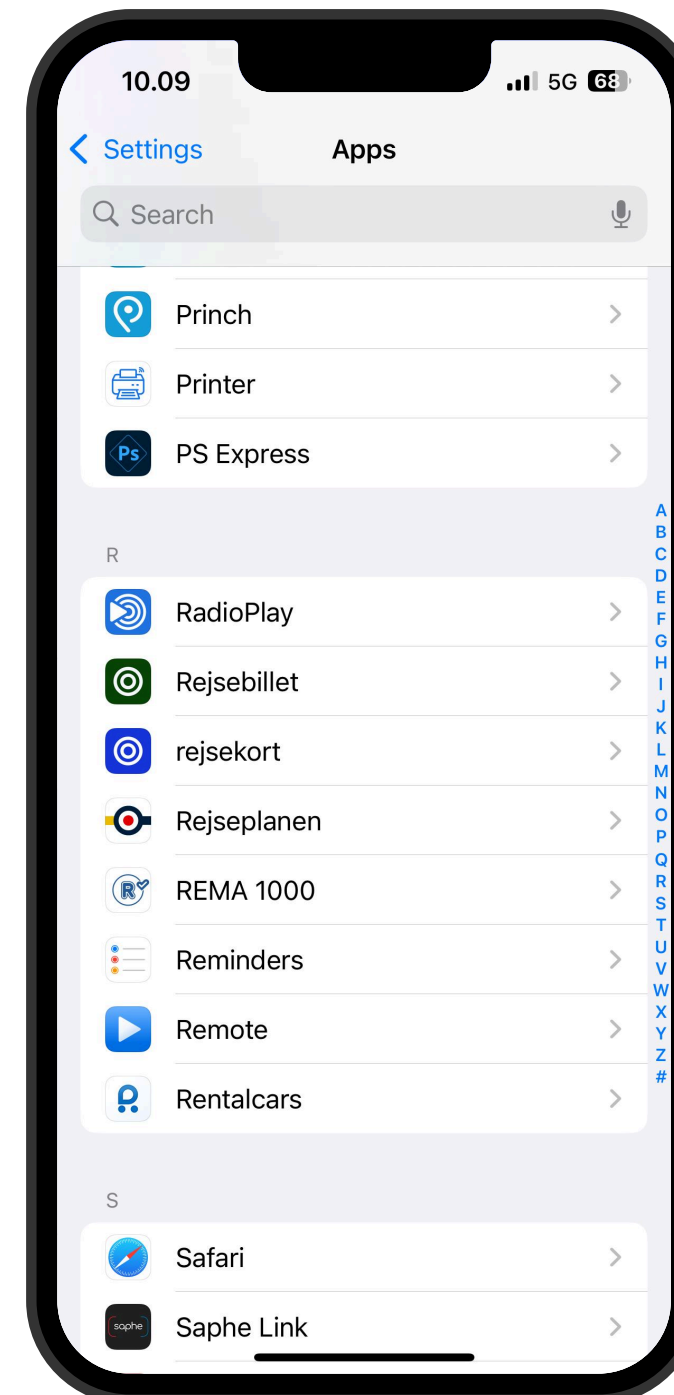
10.09
5G 68

Settings
Apps

Search

Princh
Printer
Ps
PS Express

R
RadioPlay
Rejsebillet
rejsekort
Rejseplanen
R
REMA 1000
Reminders
Remote
Rentalcars

S
Safari
saphe
Saphe Link

A
B
C
D
E
F
G
H
I
J
K
L
M
N
O
P
Q
R
S
T
U
V
W
X
Y
Z
#